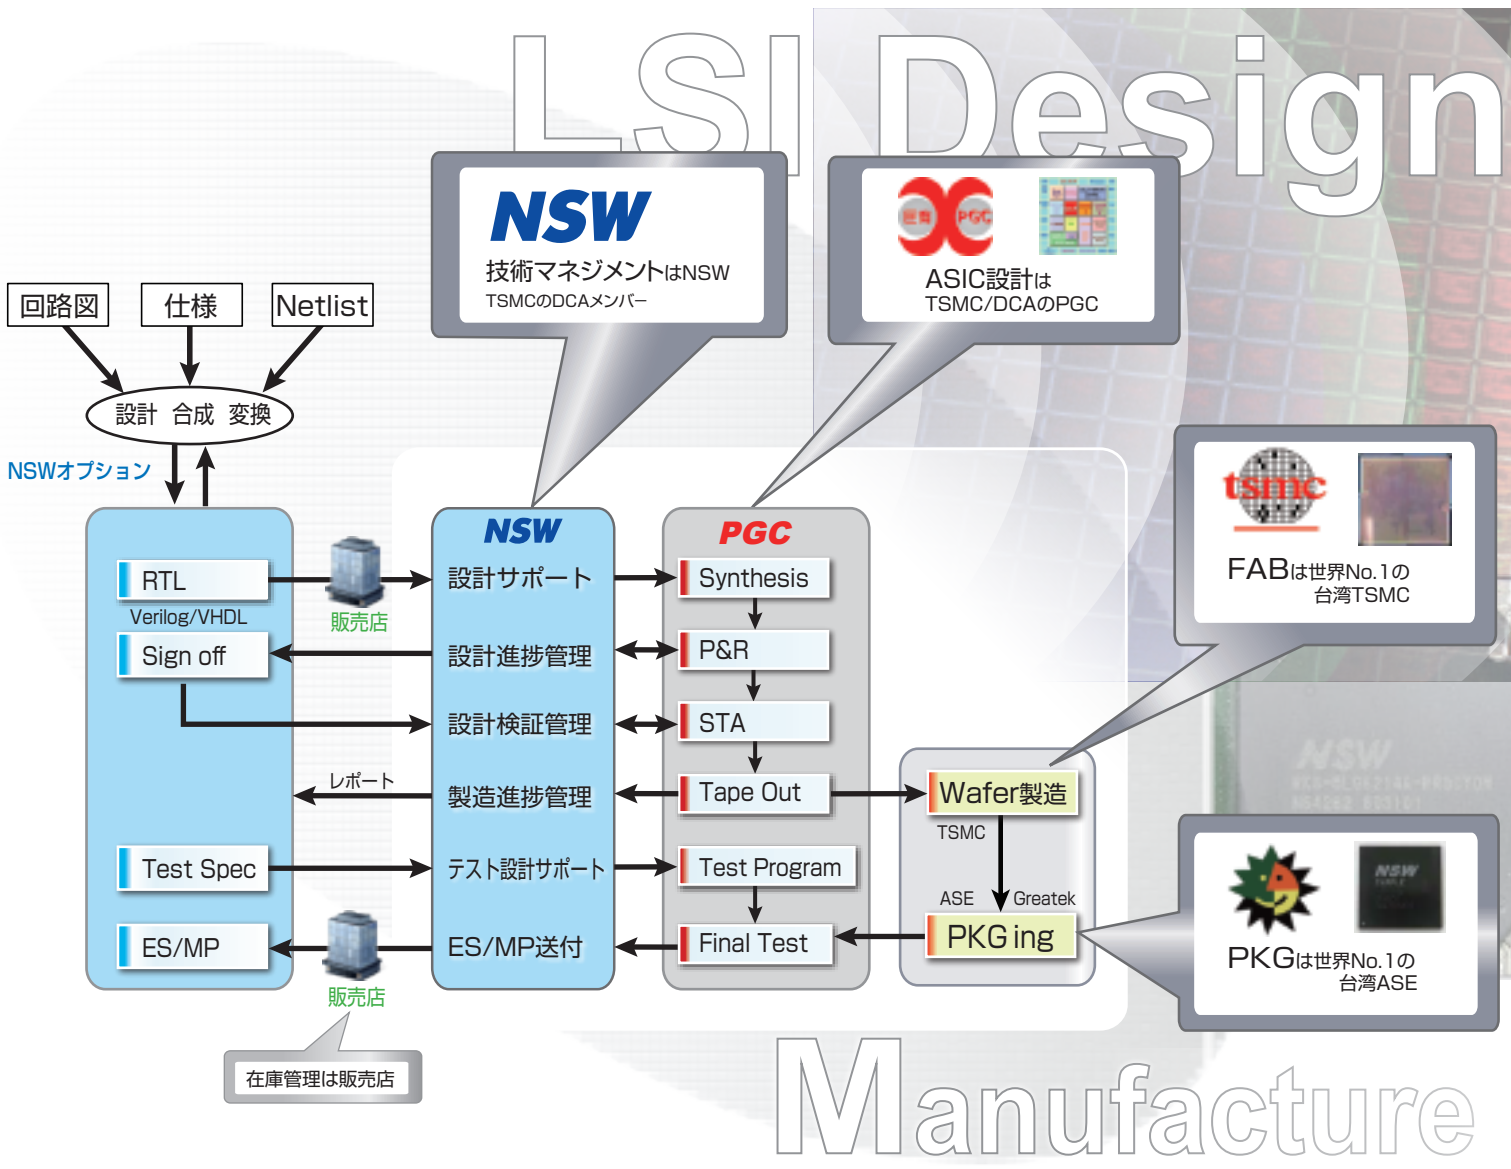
LSI Design

NSW
技術マネジメントはNSW
TSMCのDCAメンバー

ASIC設計は
TSMC/DCAのPGC

回路図
仕様
Netlist
設計 合成 変換
NSWオプション

RTL
Verilog/VHDL
Sign off
Test Spec
ES/MP

販売店

NSW
設計サポート
設計進捗管理
設計検証管理
レポート
製造進捗管理
テスト設計サポート
ES/MP送付

PGC
Synthesis
P&R
STA
Tape Out
Test Program
Final Test

tsmc
FABは世界No.1の
台湾TSMC

Wafer製造
TSMC
ASE
Greatek
PKG ing

PKGは世界No.1の
台湾ASE

販売店
在庫管理は販売店

Manufacture